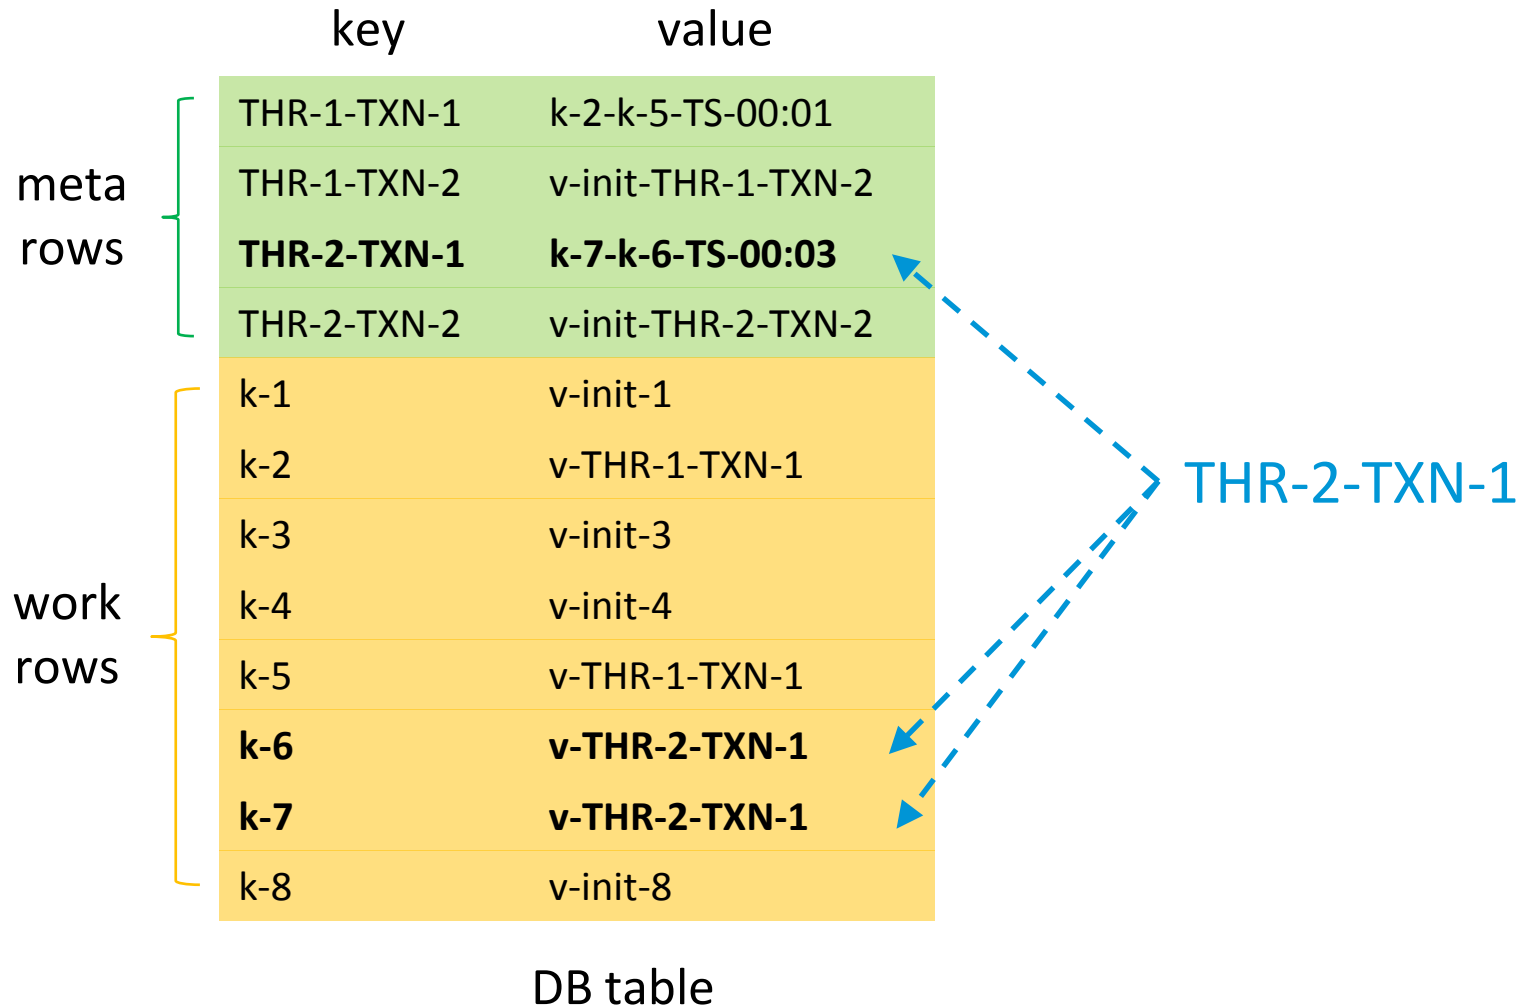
meta rows

work rows

| key | value |
|---|---|
| THR-1-TXN-1 | k-2-k-5-TS-00:01 |
| THR-1-TXN-2 | v-init-THR-1-TXN-2 |
| **THR-2-TXN-1** | **k-7-k-6-TS-00:03** |
| THR-2-TXN-2 | v-init-THR-2-TXN-2 |
| k-1 | v-init-1 |
| k-2 | v-THR-1-TXN-1 |
| k-3 | v-init-3 |
| k-4 | v-init-4 |
| k-5 | v-THR-1-TXN-1 |
| **k-6** | **v-THR-2-TXN-1** |
| **k-7** | **v-THR-2-TXN-1** |
| k-8 | v-init-8 |

THR-2-TXN-1

DB table